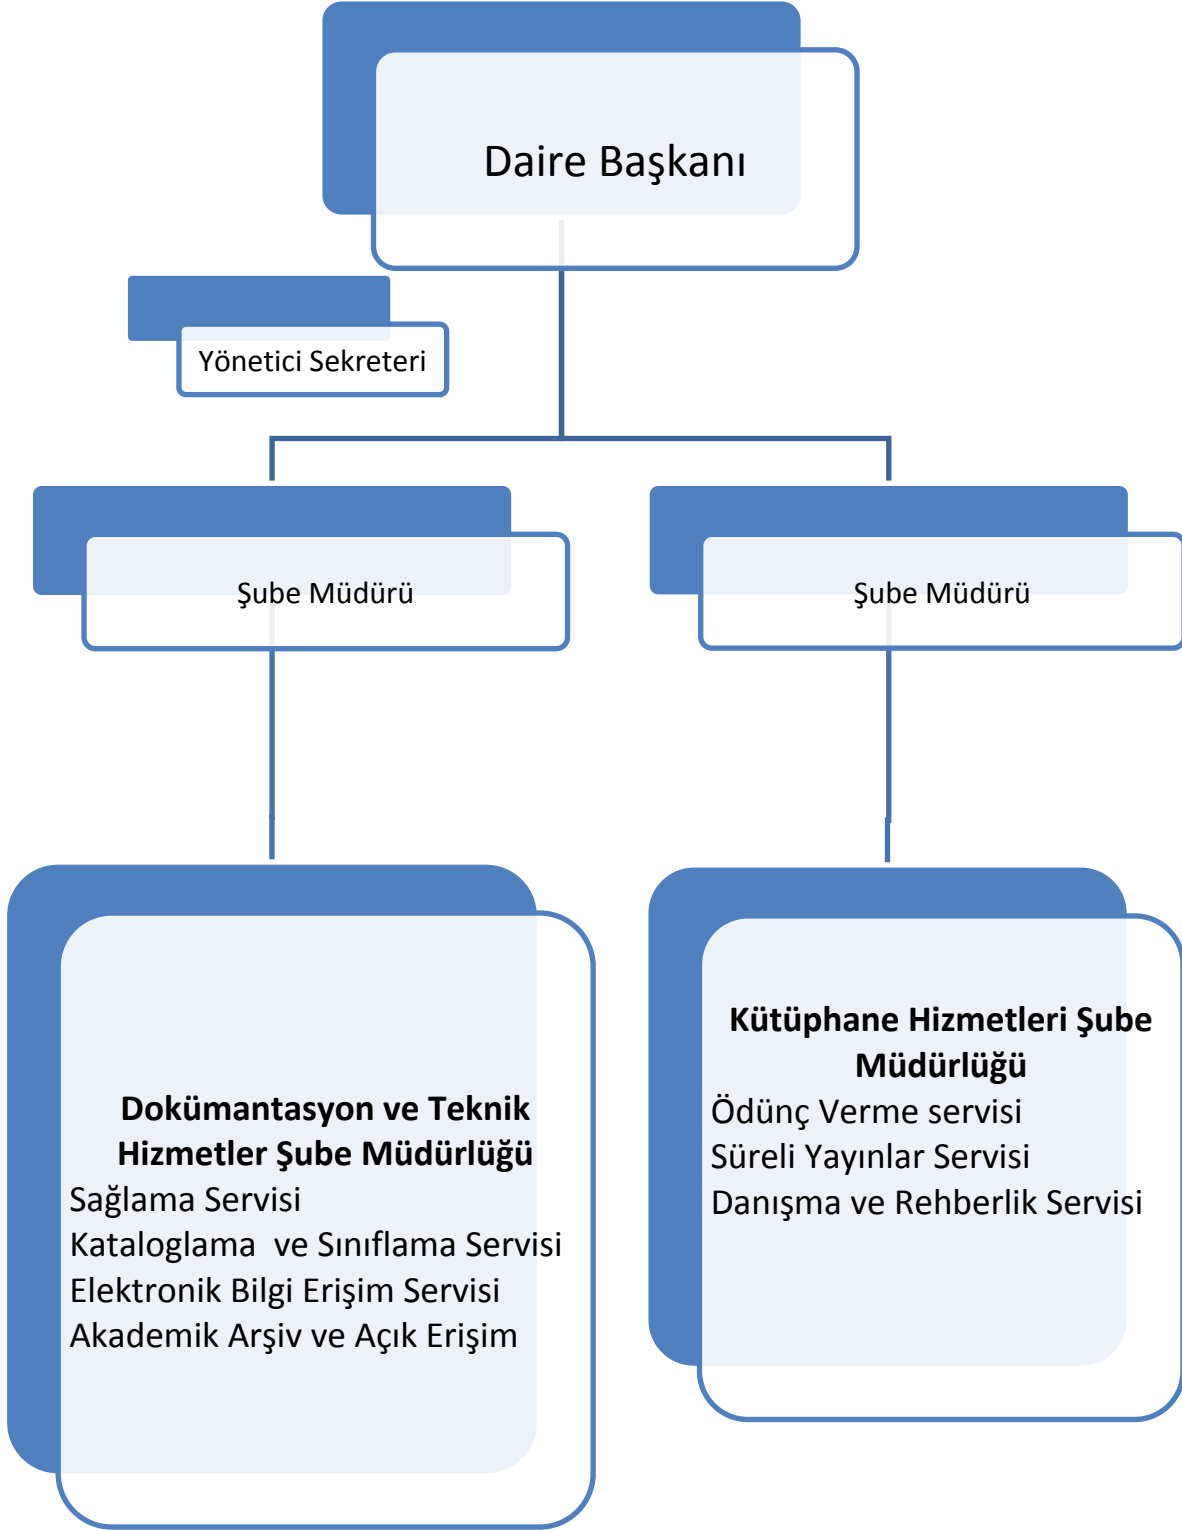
Daire Başkanı

Yönetici Sekreteri

Şube Müdürü

Şube Müdürü

**Dokümantasyon ve Teknik Hizmetler Şube Müdürlüğü**
Sağlama Servisi
Kataloglama ve Sınıflama Servisi
Elektronik Bilgi Erişim Servisi
Akademik Arşiv ve Açık Erişim

**Kütüphane Hizmetleri Şube Müdürlüğü**
Ödünç Verme servisi
Süreli Yayınlar Servisi
Danışma ve Rehberlik Servisi